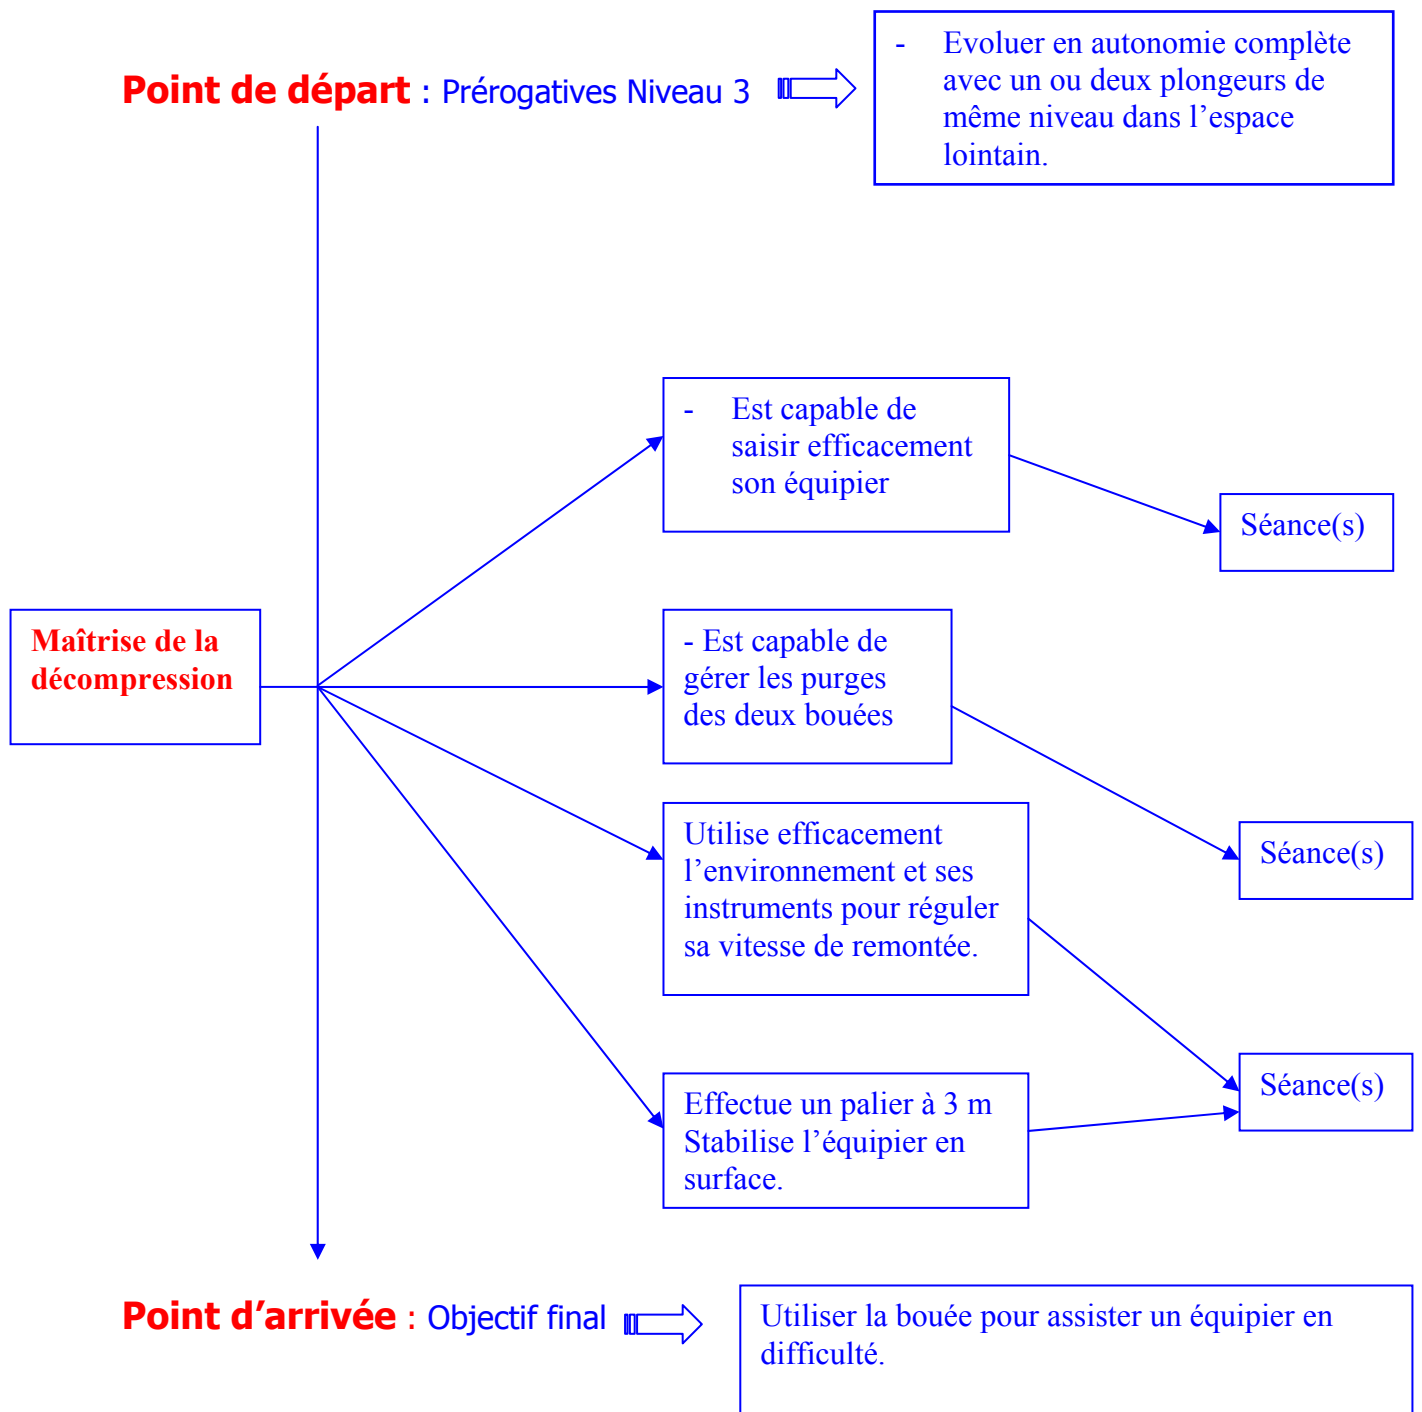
Point de départ : Prérogatives Niveau 3

- Evoluer en autonomie complète avec un ou deux plongeurs de même niveau dans l'espace lointain.

Maîtrise de la décompression

- Est capable de saisir efficacement son équipier

Séance(s)

- Est capable de gérer les purges des deux bouées

Séance(s)

Utilise efficacement l'environnement et ses instruments pour réguler sa vitesse de remontée.

Séance(s)

Effectue un palier à 3 m Stabilise l'équipier en surface.

Point d'arrivée : Objectif final

Utiliser la bouée pour assister un équipier en difficulté.